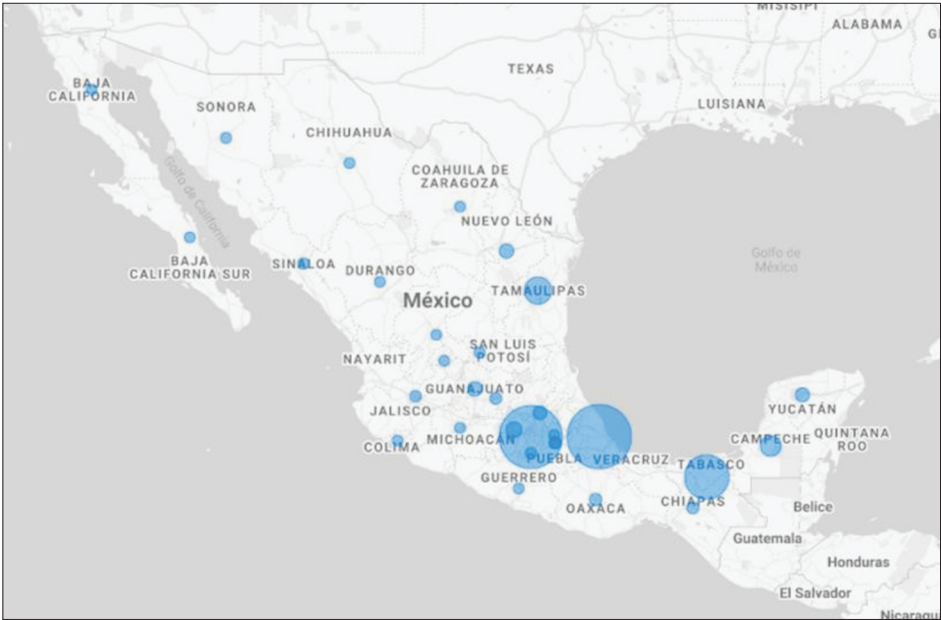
MISISIPI
ALABAMA
BAJA CALIFORNIA
TEXAS
SONORA
LUISIANA
CHIHUAHUA
Golfo de California
COAHUILA DE ZARAGOZA
NUEVO LEÓN
BAJA CALIFORNIA SUR
SINALOA
DURANGO
Golfo de México
México
TAMAULIPAS
SAN LUIS POTOSÍ
NAYARIT
GUANAJUATO
YUCATÁN
JALISCO
CAMPECHE
QUINTANA ROO
MICHOACÁN
COLIMA
PUEBLA
VERACRUZ
TABASCO
GUERRERO
CHIAPAS
OAXACA
Belice
Guatemala
Honduras
El Salvador
Nicaragua